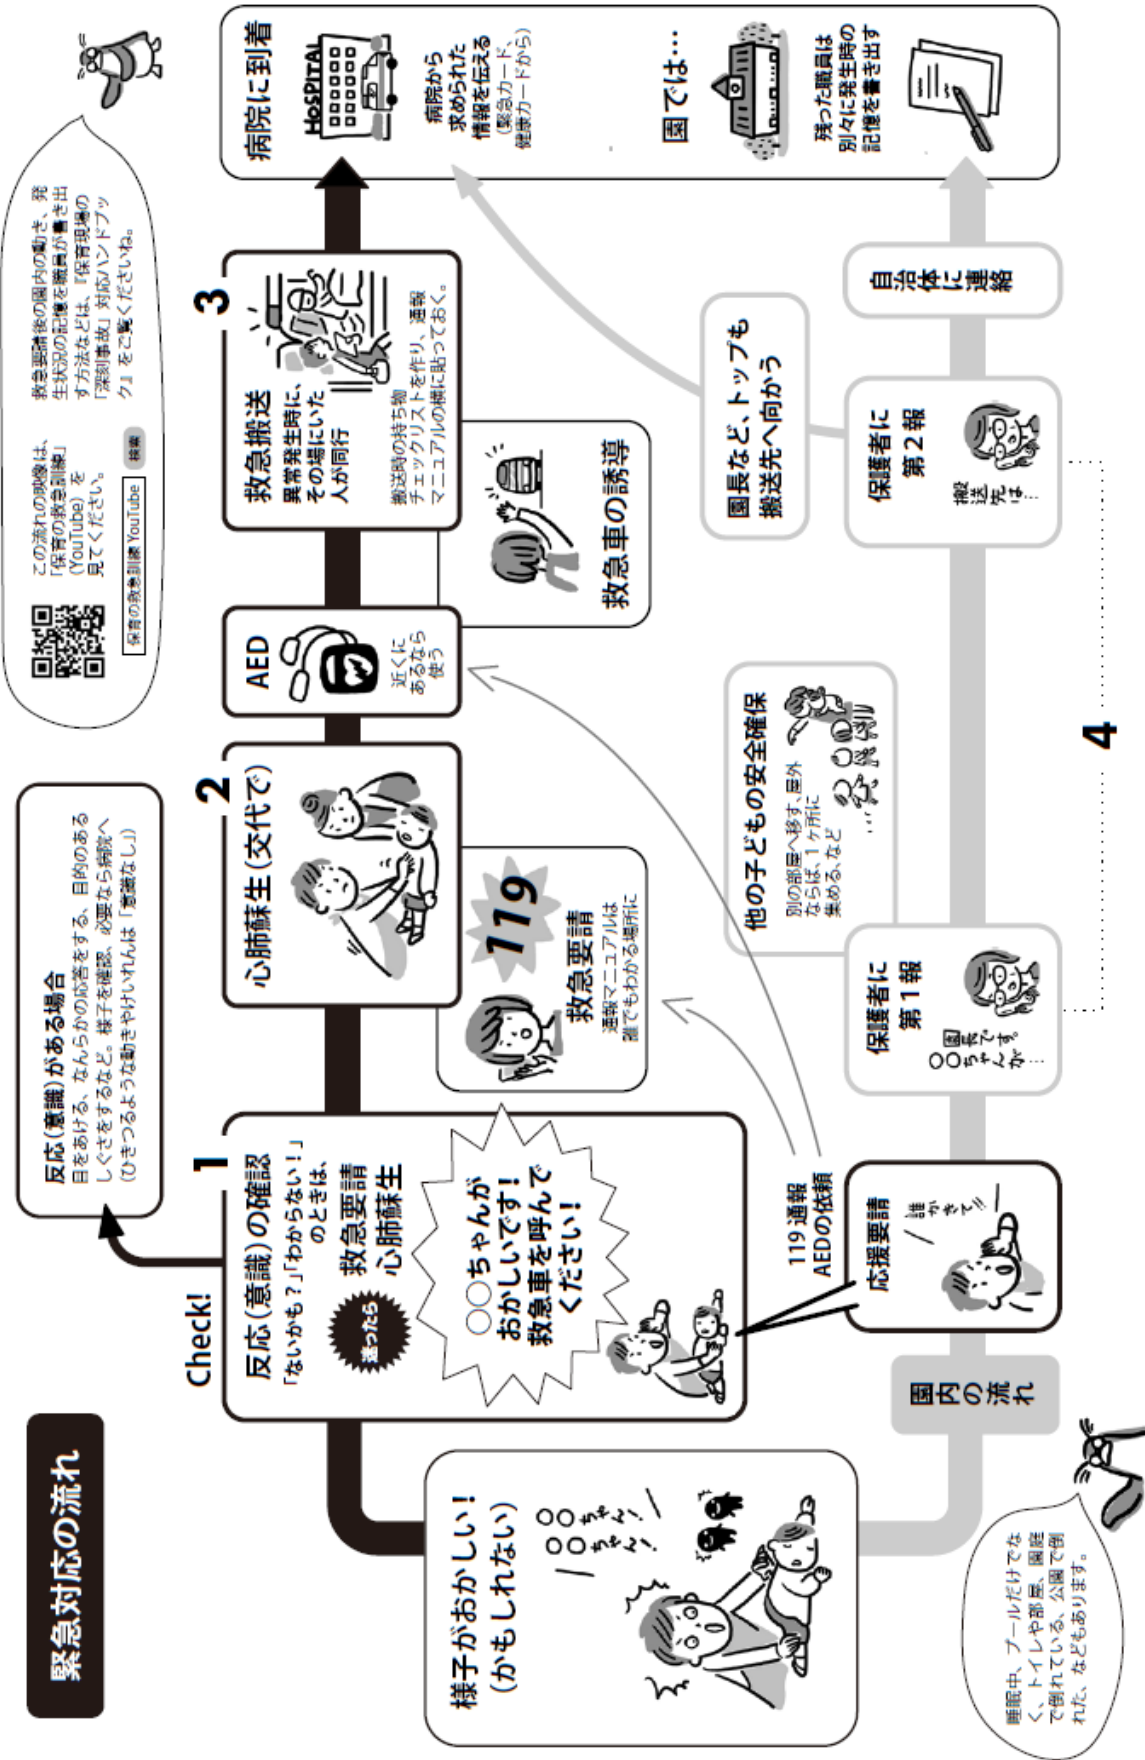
緊急対応の流れ

様子がおかしい!(かもしれない)

○○ちゃん!
○○ちゃん!

睡眠中、プールだけでなく、トイレや部屋、園庭で倒れている、公園で倒れた、なども あります。

Check!

1
反応(意識)の確認
「ないかも?」「わからない!」のときは、
迷ったら
救急要請
心肺蘇生

○○ちゃんがおかしいです!救急車を呼んでください!

反応(意識)がある場合
目をあける、なんらかの応答をする、目的のあるしぐさをするなど。様子を確認、必要なら病院へ
(ひきつるような動きやけいれんは「意識なし」)

園内の流れ

応援要請
誰かきて!!

119 通報
AEDの依頼

2
心肺蘇生(交代で)

119
救急要請
通報マニュアルは誰でもわかる場所に

AED
近くにあるなら使う

3
救急搬送
異常発生時に、その場にいた人が同行
搬送時の持ち物チェックリストを作り、通報マニュアルの横に貼っておく。

救急車の誘導

この流れの映像は、「保育の救急訓練」(YouTube)を見てください。
保育の救急訓練 YouTube 検索

救急要請後の園内の動き、発生状況の記憶を職員が書き出す流れなどは、『保育現場の「深刻事故」対応ハンドブック』をご覧ください。

病院に到着
HOSPITAL
病院から求められた情報を伝える
(緊急カード、健康カードから)

園では…
残った職員は別々に発生時の記憶を書き出す

保護者に第1報
園です。○○ちゃんが…

他の子どもの安全確保
別の部屋へ移す、園外ならば、1ヶ所に集める、など

保護者に第2報
搬送先は…

園長など、トップも搬送先へ向かう

自治体に連絡

4